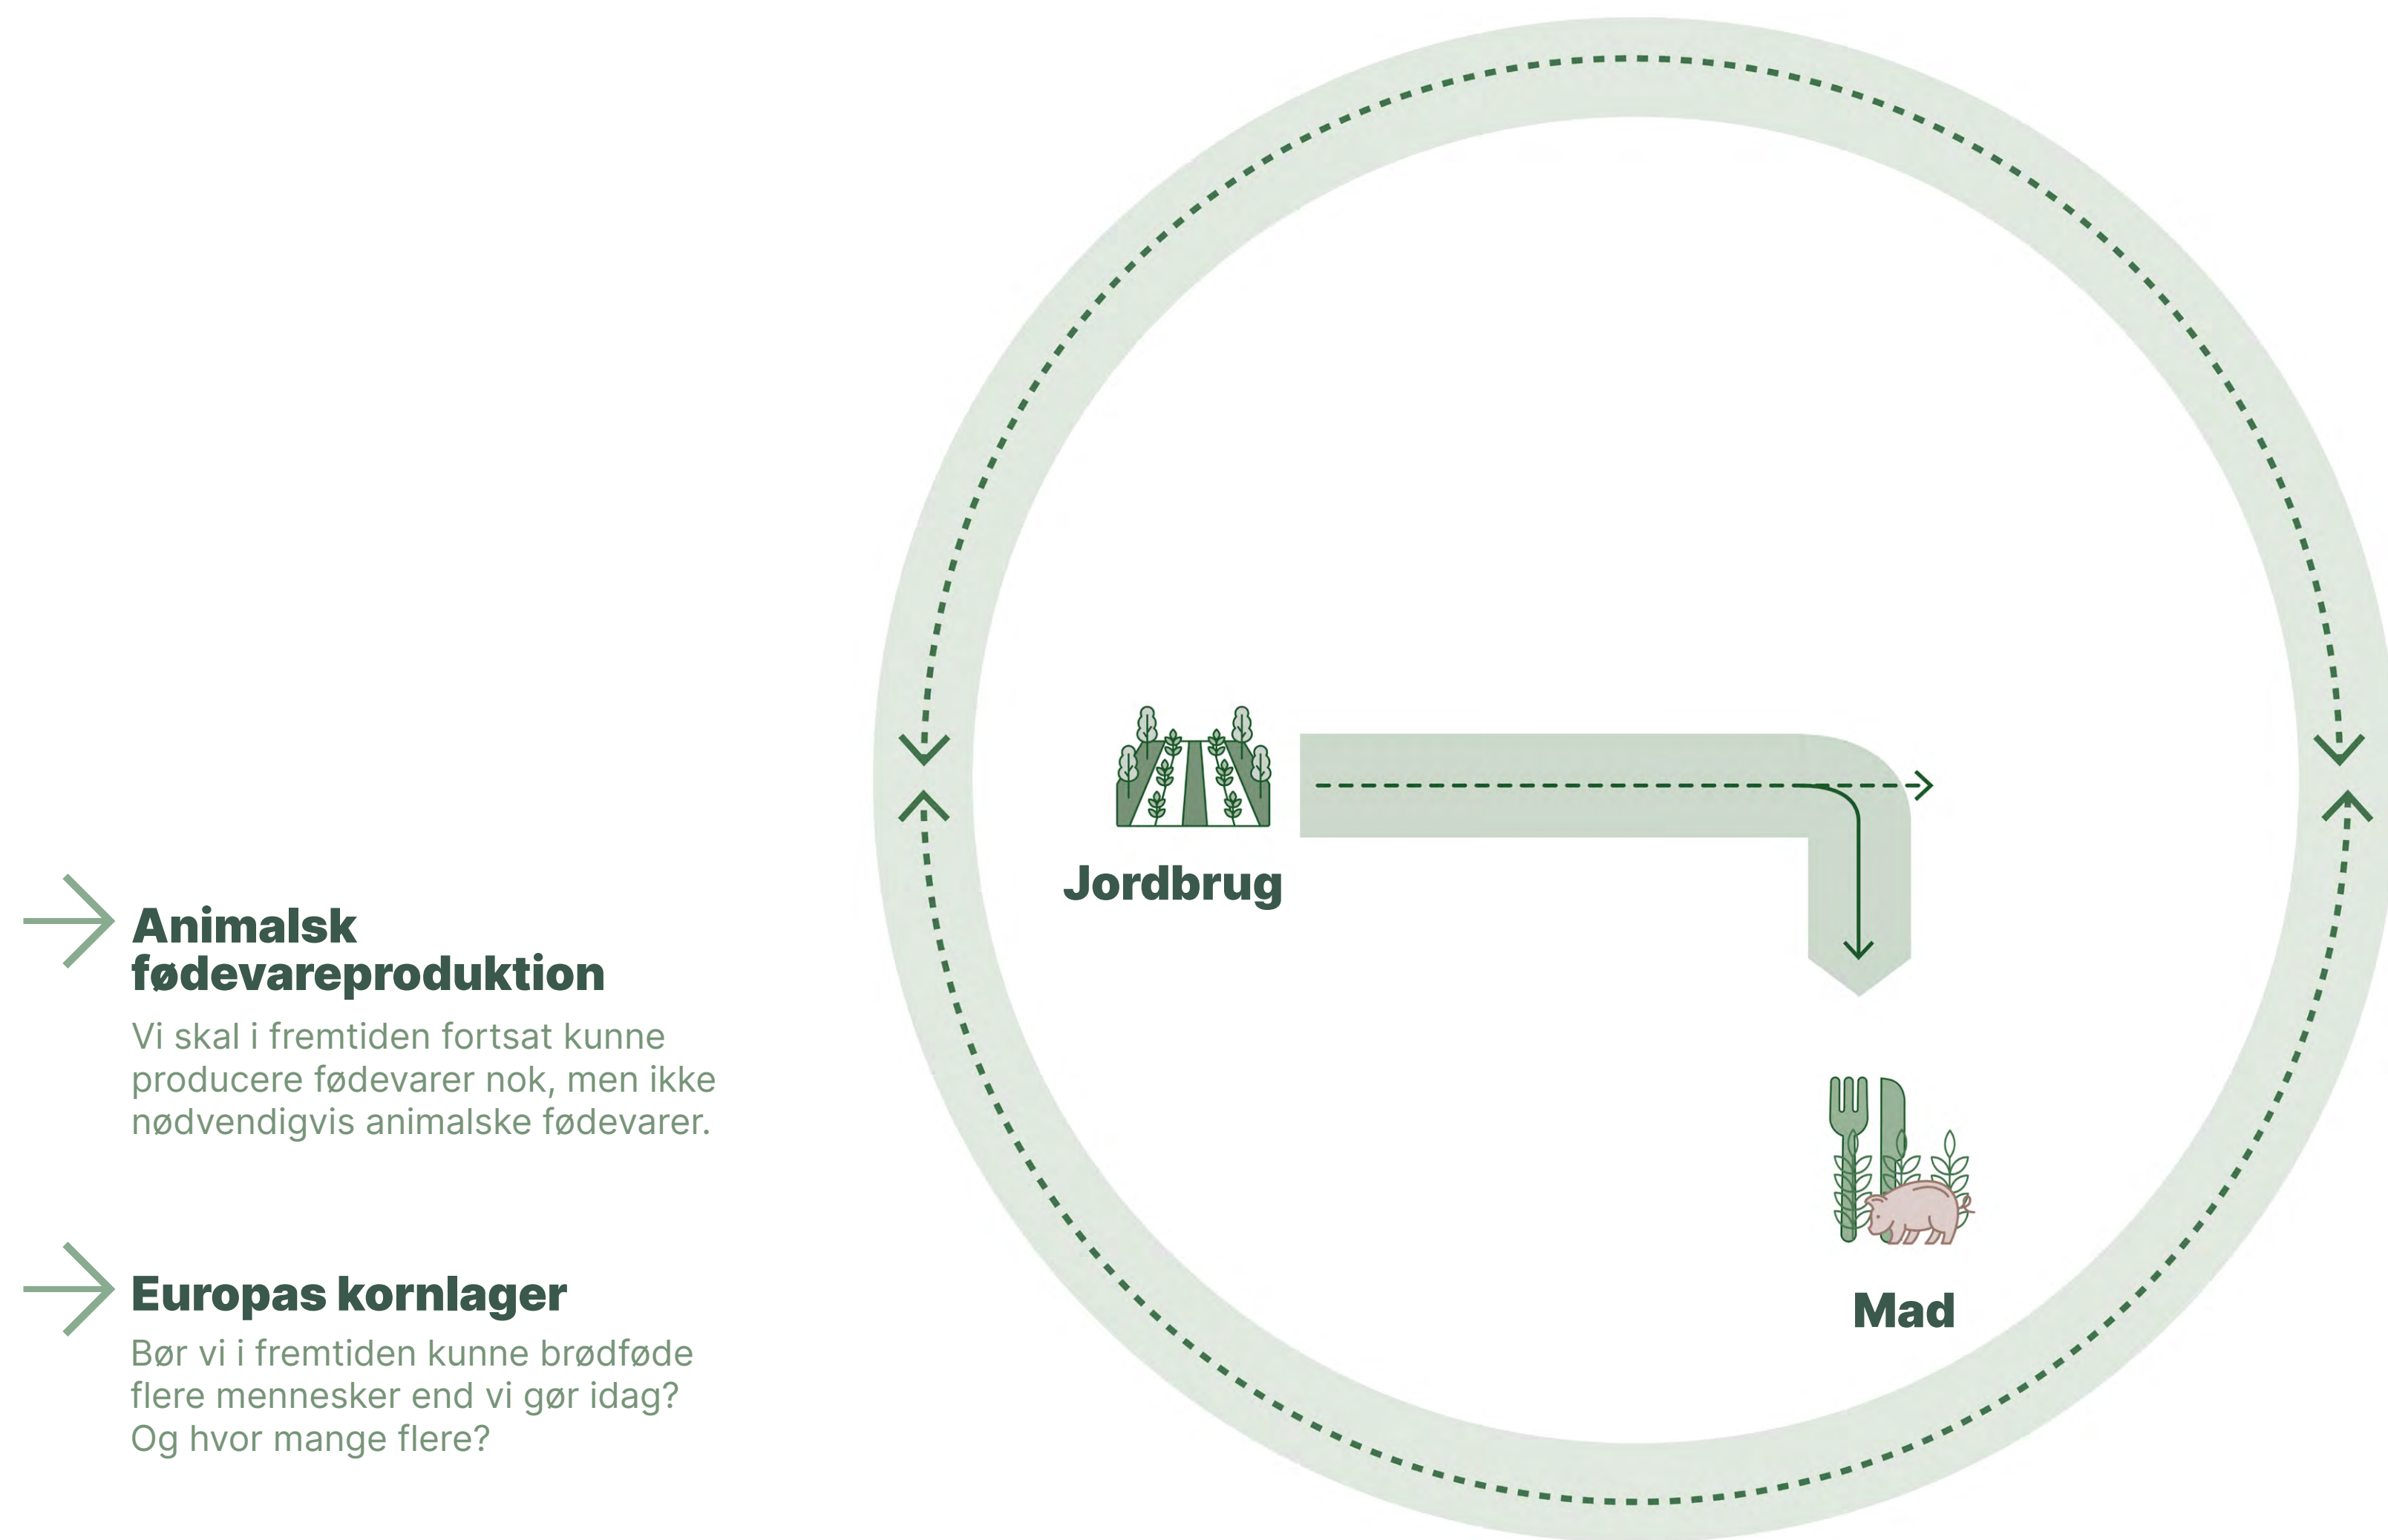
Animalsk fødevareproduktion
Vi skal i fremtiden fortsat kunne producere fødevarer nok, men ikke nødvendigvis animalske fødevarer.

Europas kornlager
Bør vi i fremtiden kunne brødføde flere mennesker end vi gør idag? Og hvor mange flere?

Jordbrug

Mad